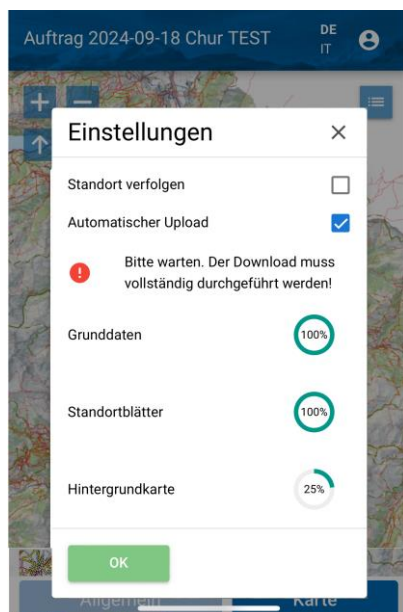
Auftrag 2024-09-18 Chur TEST

DE
IT

Einstellungen ×

Standort verfolgen

Automatischer Upload

Bitte warten. Der Download muss vollständig durchgeführt werden!

Grunddaten 100%

Standortblätter 100%

Hintergrundkarte 25%

OK

Allgemein Karte